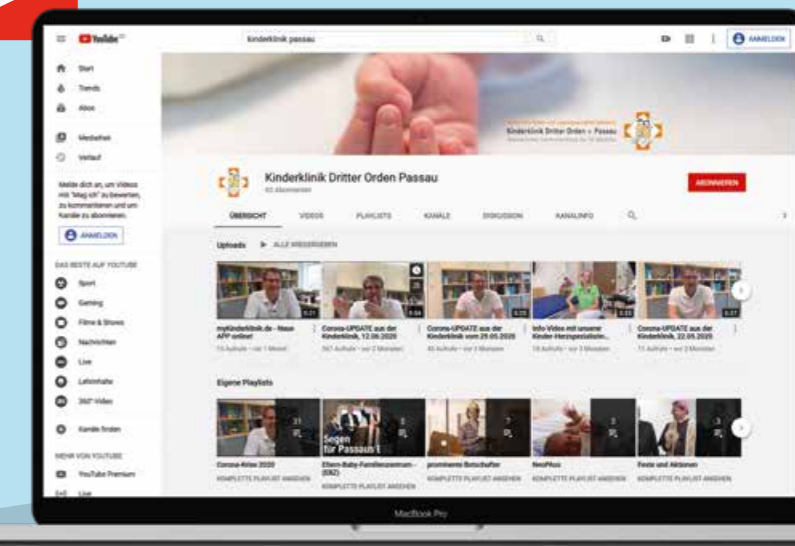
YouTube DE

kinderklinik passau

ANMELDEN

Start
Trends
Abos

Mediathek
Verlauf

Melde dich an, um Videos mit "Mag ich" zu bewerten, zu kommentieren und um Kanäle zu abonnieren.

ANMELDEN

DAS BESTE AUF YOUTUBE
Sport
Gaming
Filme & Shows
Nachrichten
Live
Lehrinhalte
360°-Video

Kanäle finden

MEHR VON YOUTUBE
YouTube Premium
Live

Kinderklinik Dritter Orden Passau

Kinderklinik Dritter Orden Passau
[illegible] Abonnenten

ABONNIEREN

ÜBERSICHT   VIDEOS   PLAYLISTS   KANÄLE   DISKUSSION   KANALINFO

Uploads   ALLE WIEDERGEBEN

myKinderklinik.de - Neue APP online!
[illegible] Aufrufe • vor 1 Monat

Corona-UPDATE aus der Kinderklinik, 12.06.2020
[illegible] Aufrufe • vor 2 Monaten

Corona-UPDATE aus der Kinderklinik vom 29.05.2020
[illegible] Aufrufe • vor 3 Monaten

Info-Video mit unserer Kinder-Herzspezialistin...
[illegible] Aufrufe • vor 3 Monaten

Corona-UPDATE aus der Kinderklinik, 22.05.2020
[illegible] Aufrufe • vor 3 Monaten

Eigene Playlists

Segen für Passau

Corona-Krise 2020
KOMPLETTE PLAYLIST ANSEHEN

Eltern-Baby-Familienzentrum - (EBZ)
KOMPLETTE PLAYLIST ANSEHEN

prominente Botschafter
KOMPLETTE PLAYLIST ANSEHEN

NeoPlus
KOMPLETTE PLAYLIST ANSEHEN

Feste und Aktionen
KOMPLETTE PLAYLIST ANSEHEN

MacBook Pro